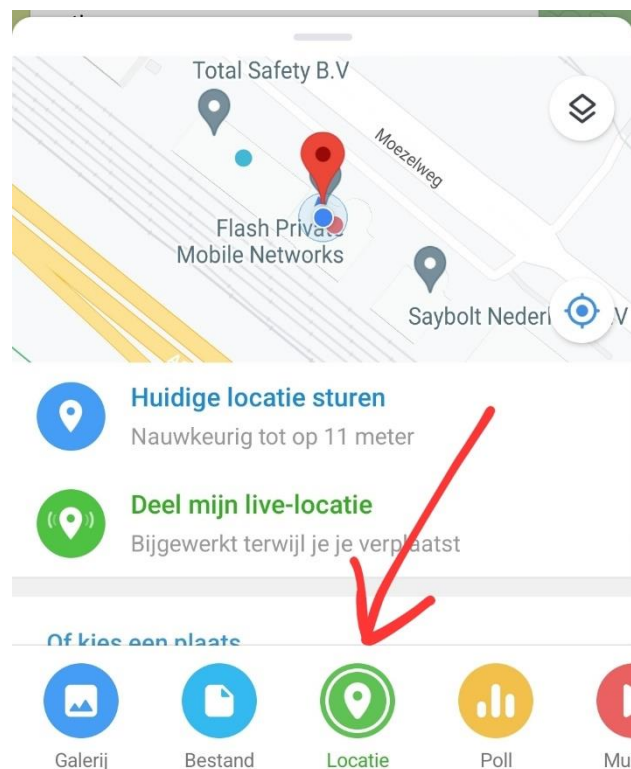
Total Safety B.V

Moezelweg

Flash Private Mobile Networks

Saybolt Nederl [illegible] V

Huidige locatie sturen
Nauwkeurig tot op 11 meter

Deel mijn live-locatie
Bijgewerkt terwijl je je verplaatst

Of kies een plaats

Galerij
Bestand
Locatie
Poll
Mu